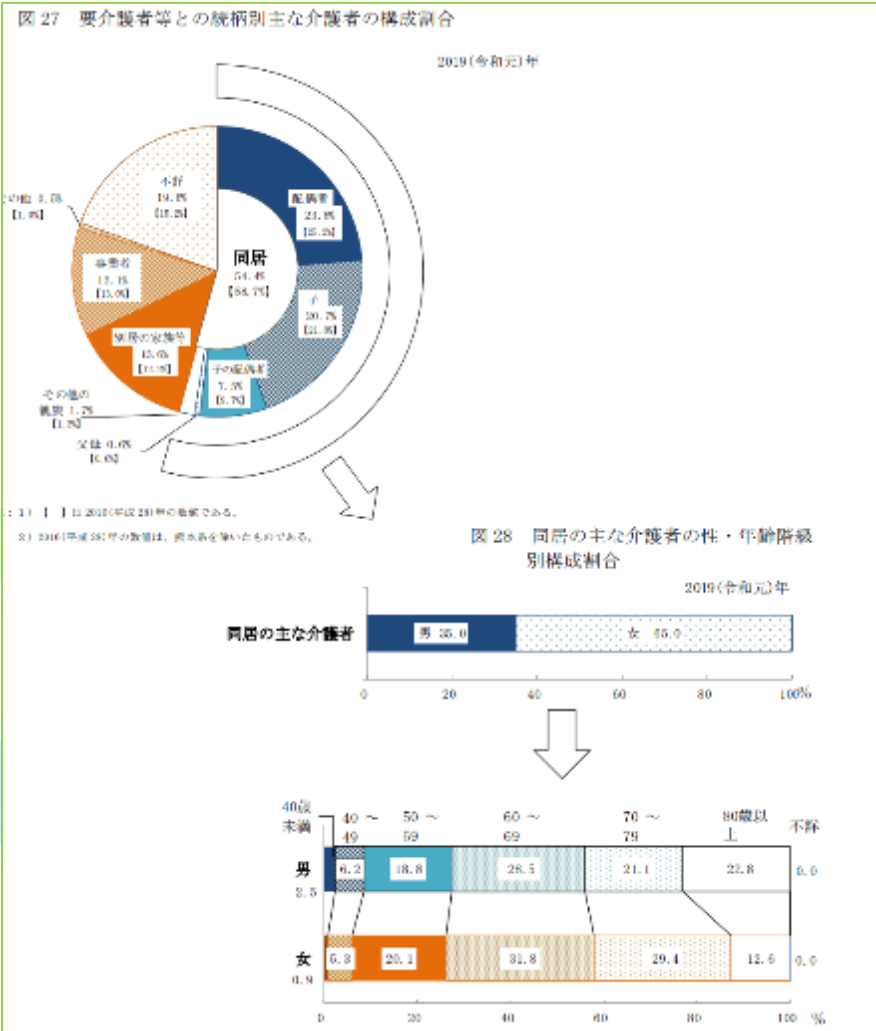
図 27　要介護者等との続柄別主な介護者の構成割合

2019(令和元)年

同居
54.4%
[58.7%]

配偶者
23.8%
[25.2%]

子
20.7%
[21.8%]

子の配偶者
7.5%
[9.7%]

父母
0.6%
[0.6%]

その他の親族
1.7%
[1.7%]

別居の家族等
13.6%
[12.2%]

事業者
12.1%
[13.0%]

不詳
19.6%
[15.2%]

その他
0.5%
[1.0%]

注：1）[　]は2016(平成28)年の数値である。
2）2016(平成28)年の数値は、熊本県を除いたものである。

図 28　同居の主な介護者の性・年齢階級別構成割合

2019(令和元)年

同居の主な介護者

男 35.0

女 65.0

0　20　40　60　80　100%

40歳未満　40～49　50～59　60～69　70～79　80歳以上　不詳

男
2.5　6.2　18.8　28.5　21.1　22.8　0.0

女
0.9　5.3　20.1　31.8　29.4　12.5　0.0

0　20　40　60　80　100　%